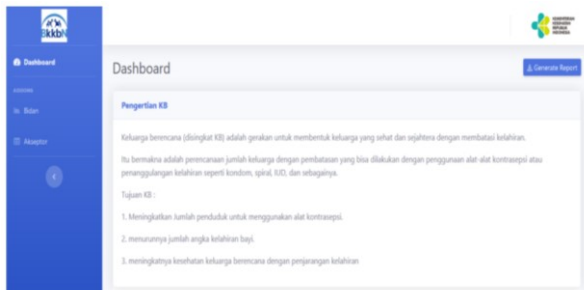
Ekkb

Dashboard

Bidan

Akseptor

Dashboard

Generate Report

Pengertian KB

Keluarga berencana (disingkat KB) adalah gerakan untuk membentuk keluarga yang sehat dan sejahtera dengan membatasi kelahiran.

Itu bermakna adalah perencanaan jumlah keluarga dengan pembatasan yang bisa dilakukan dengan penggunaan alat-alat kontrasepsi atau penanggulangan kelahiran seperti kondom, spiral, IUD, dan sebagainya.

Tujuan KB :

1. Meningkatkan Jumlah penduduk untuk menggunakan alat kontrasepsi.

2. menurunnya jumlah angka kelahiran bayi.

3. meningkatnya kesehatan keluarga berencana dengan penjarangan kelahiran